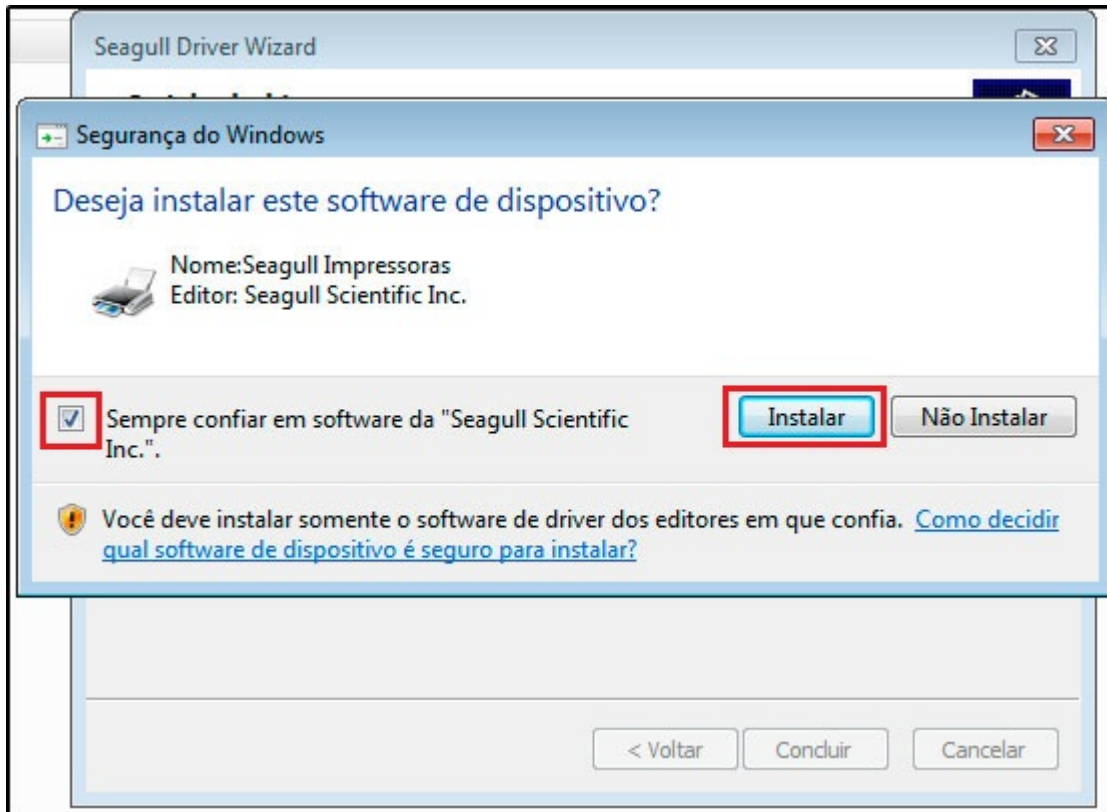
Seagull Driver Wizard

Segurança do Windows

Deseja instalar este software de dispositivo?

Nome:Seagull Impressoras
Editor: Seagull Scientific Inc.

Sempre confiar em software da "Seagull Scientific Inc.".

Instalar

Não Instalar

Você deve instalar somente o software de driver dos editores em que confia. Como decidir qual software de dispositivo é seguro para instalar?

< Voltar

Concluir

Cancelar